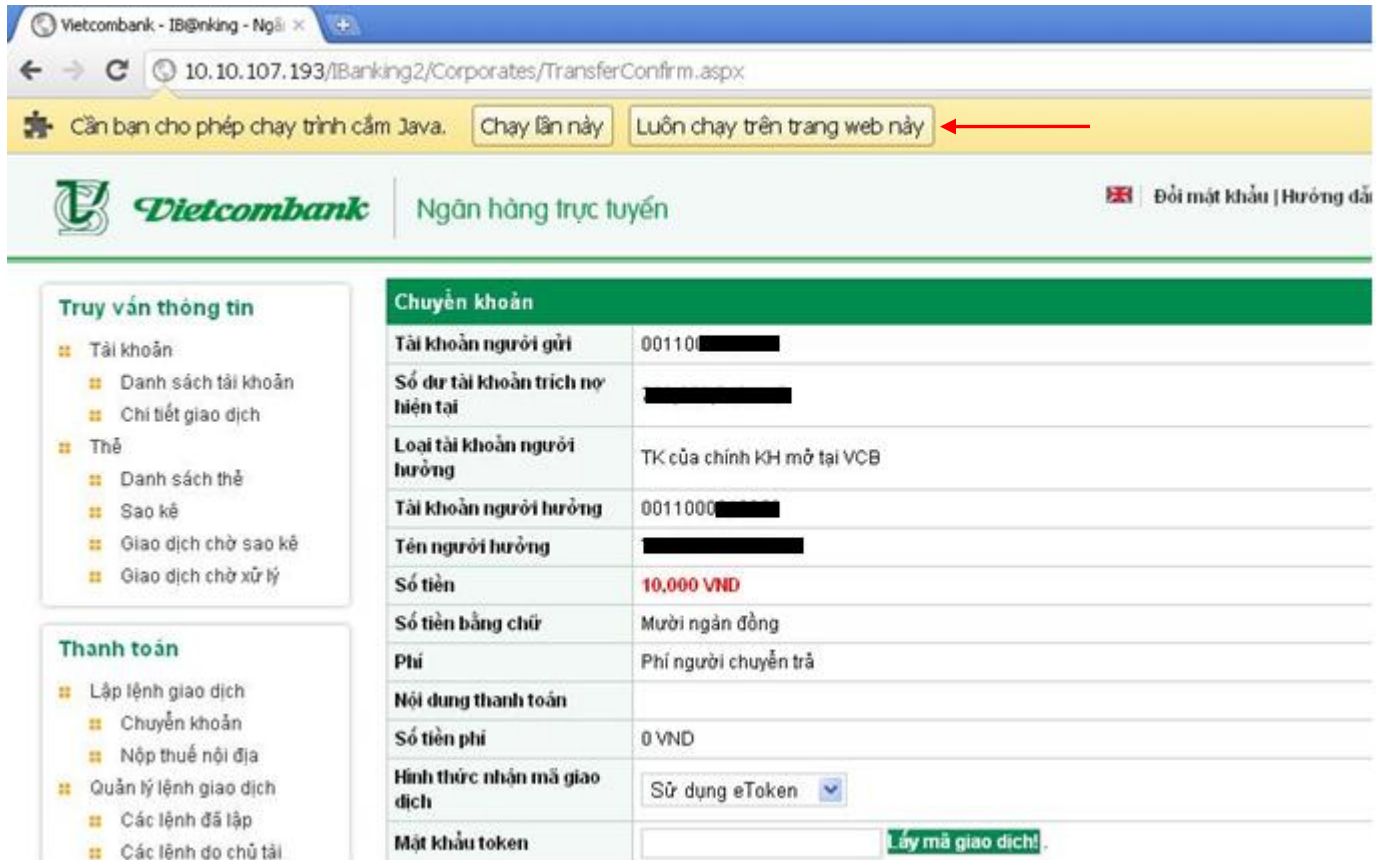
Vietcombank - IB@nking - Ngâ ×

10.10.107.193/IBanking2/Corporates/TransferConfirm.aspx

Cần bạn cho phép chạy trình cắm Java. Chạy lần này Luôn chạy trên trang web này

Vietcombank Ngân hàng trực tuyến

Đổi mật khẩu | Hướng dẫ

Truy vấn thông tin
Tài khoản
Danh sách tài khoản
Chi tiết giao dịch
Thẻ
Danh sách thẻ
Sao kê
Giao dịch chờ sao kê
Giao dịch chờ xử lý

Thanh toán
Lập lệnh giao dịch
Chuyển khoản
Nộp thuế nội địa
Quản lý lệnh giao dịch
Các lệnh đã lập
Các lệnh do chủ tài

Chuyển khoản

| | |
|---|---|
| Tài khoản người gửi | 001100 |
| Số dư tài khoản trích nợ hiện tại | |
| Loại tài khoản người hưởng | TK của chính KH mở tại VCB |
| Tài khoản người hưởng | 0011000 |
| Tên người hưởng | |
| Số tiền | 10,000 VND |
| Số tiền bằng chữ | Mười ngàn đồng |
| Phí | Phí người chuyển trả |
| Nội dung thanh toán | |
| Số tiền phí | 0 VND |
| Hình thức nhận mã giao dịch | Sử dụng eToken |
| Mật khẩu token | Lấy mã giao dịch! |